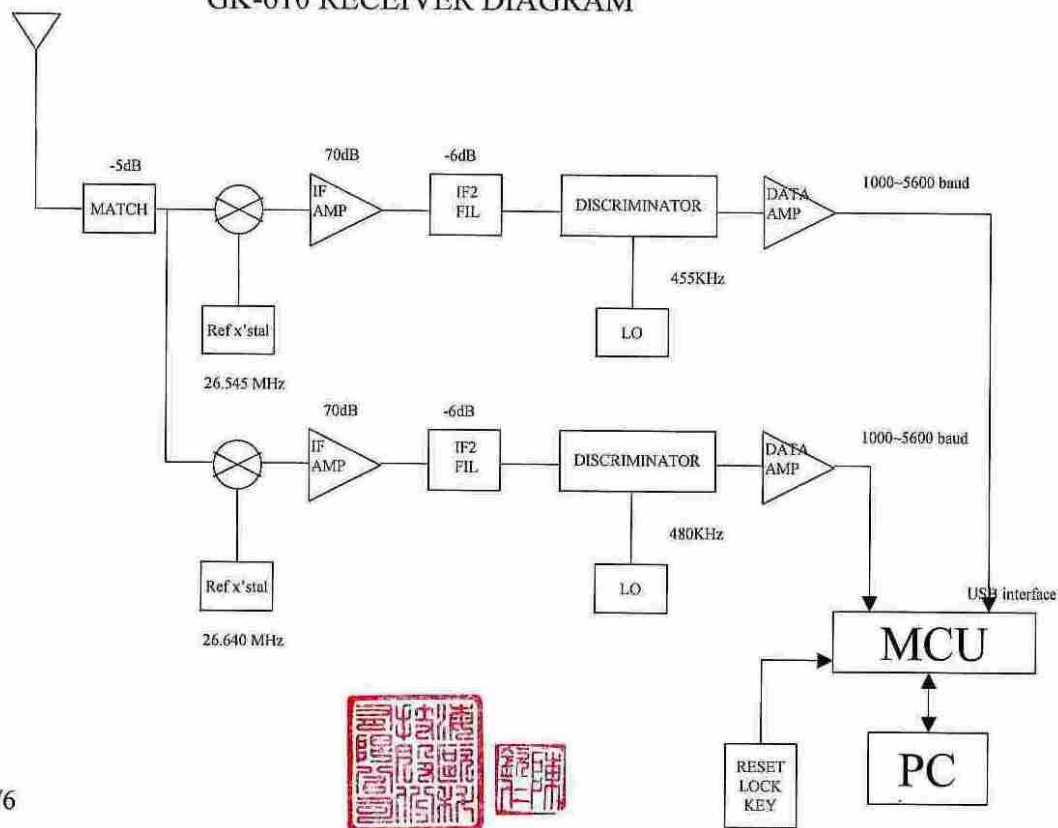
GK-610 RECEIVER DIAGRAM

-5dB

MATCH

70dB

IF AMP

-6dB

IF2 FIL

DISCRIMINATOR

DATA AMP

1000~5600 baud

455KHz

LO

Ref x'stal

26.545 MHz

70dB

IF AMP

-6dB

IF2 FIL

DISCRIMINATOR

DATA AMP

1000~5600 baud

480KHz

LO

Ref x'stal

26.640 MHz

USB interface

MCU

RESET LOCK KEY

PC

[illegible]

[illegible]

76